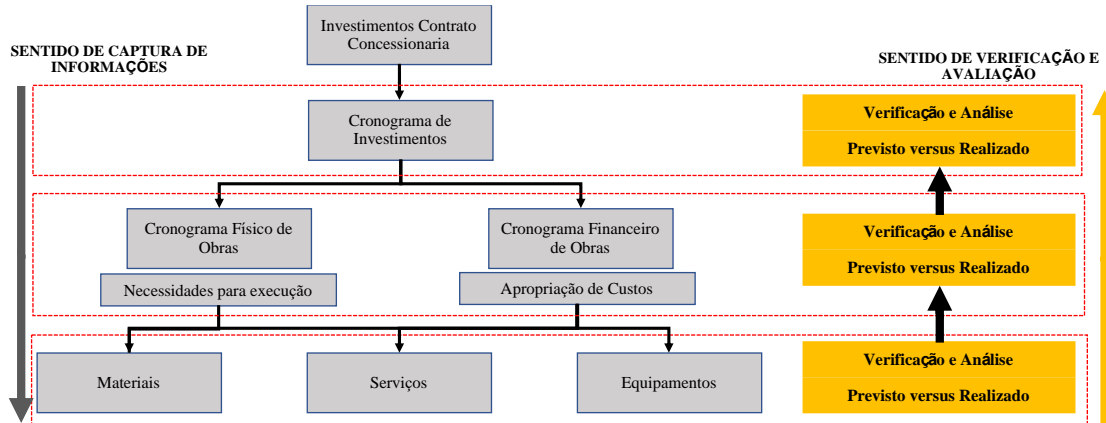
SENTIDO DE CAPTURA DE INFORMAÇÕES

Investimentos Contrato Concessionaria

SENTIDO DE VERIFICAÇÃO E AVALIAÇÃO

Cronograma de Investimentos

Verificação e Análise

Previsto versus Realizado

Cronograma Físico de Obras

Necessidades para execução

Cronograma Financeiro de Obras

Apropriação de Custos

Verificação e Análise

Previsto versus Realizado

Materiais

Serviços

Equipamentos

Verificação e Análise

Previsto versus Realizado